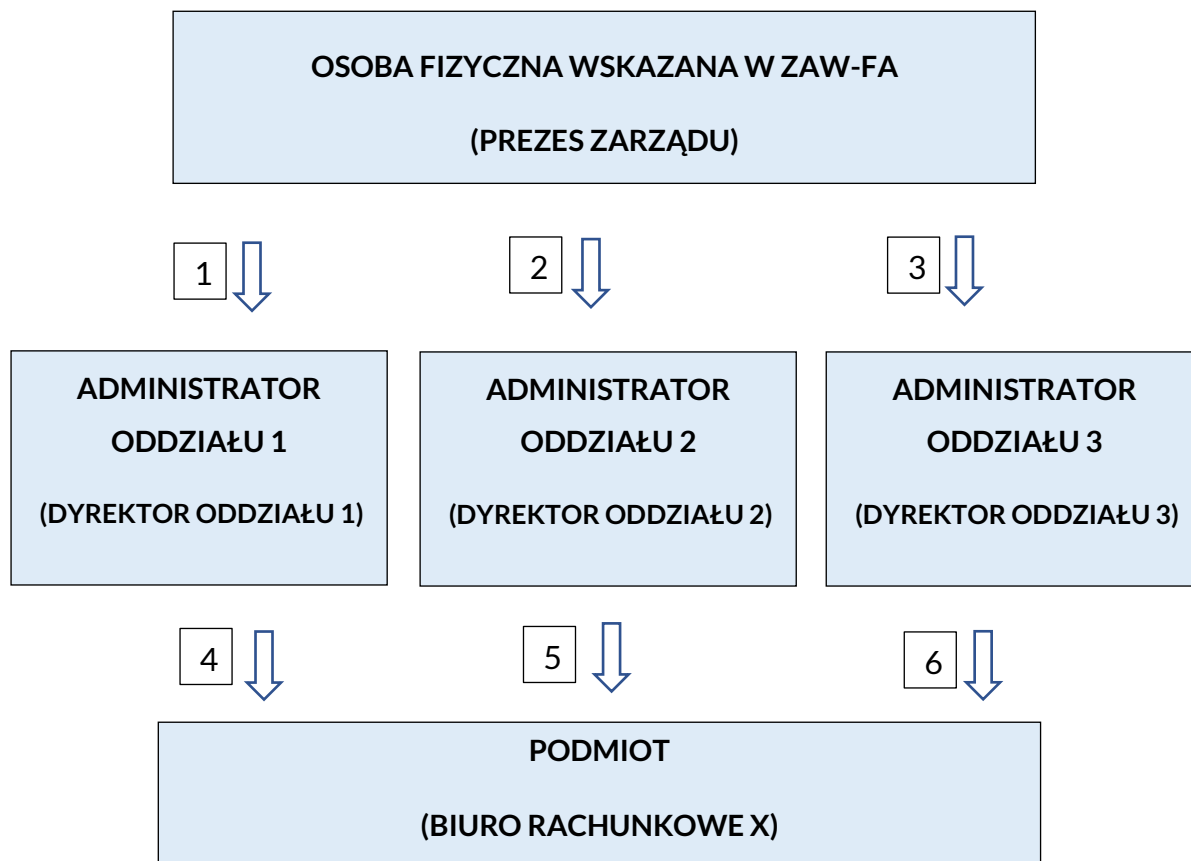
OSOBA FIZYCZNA WSKAZANA W ZAW-FA

(PREZES ZARZĄDU)

1

2

3

ADMINISTRATOR ODDZIAŁU 1

(DYREKTOR ODDZIAŁU 1)

ADMINISTRATOR ODDZIAŁU 2

(DYREKTOR ODDZIAŁU 2)

ADMINISTRATOR ODDZIAŁU 3

(DYREKTOR ODDZIAŁU 3)

4

5

6

PODMIOT

(BIURO RACHUNKOWE X)